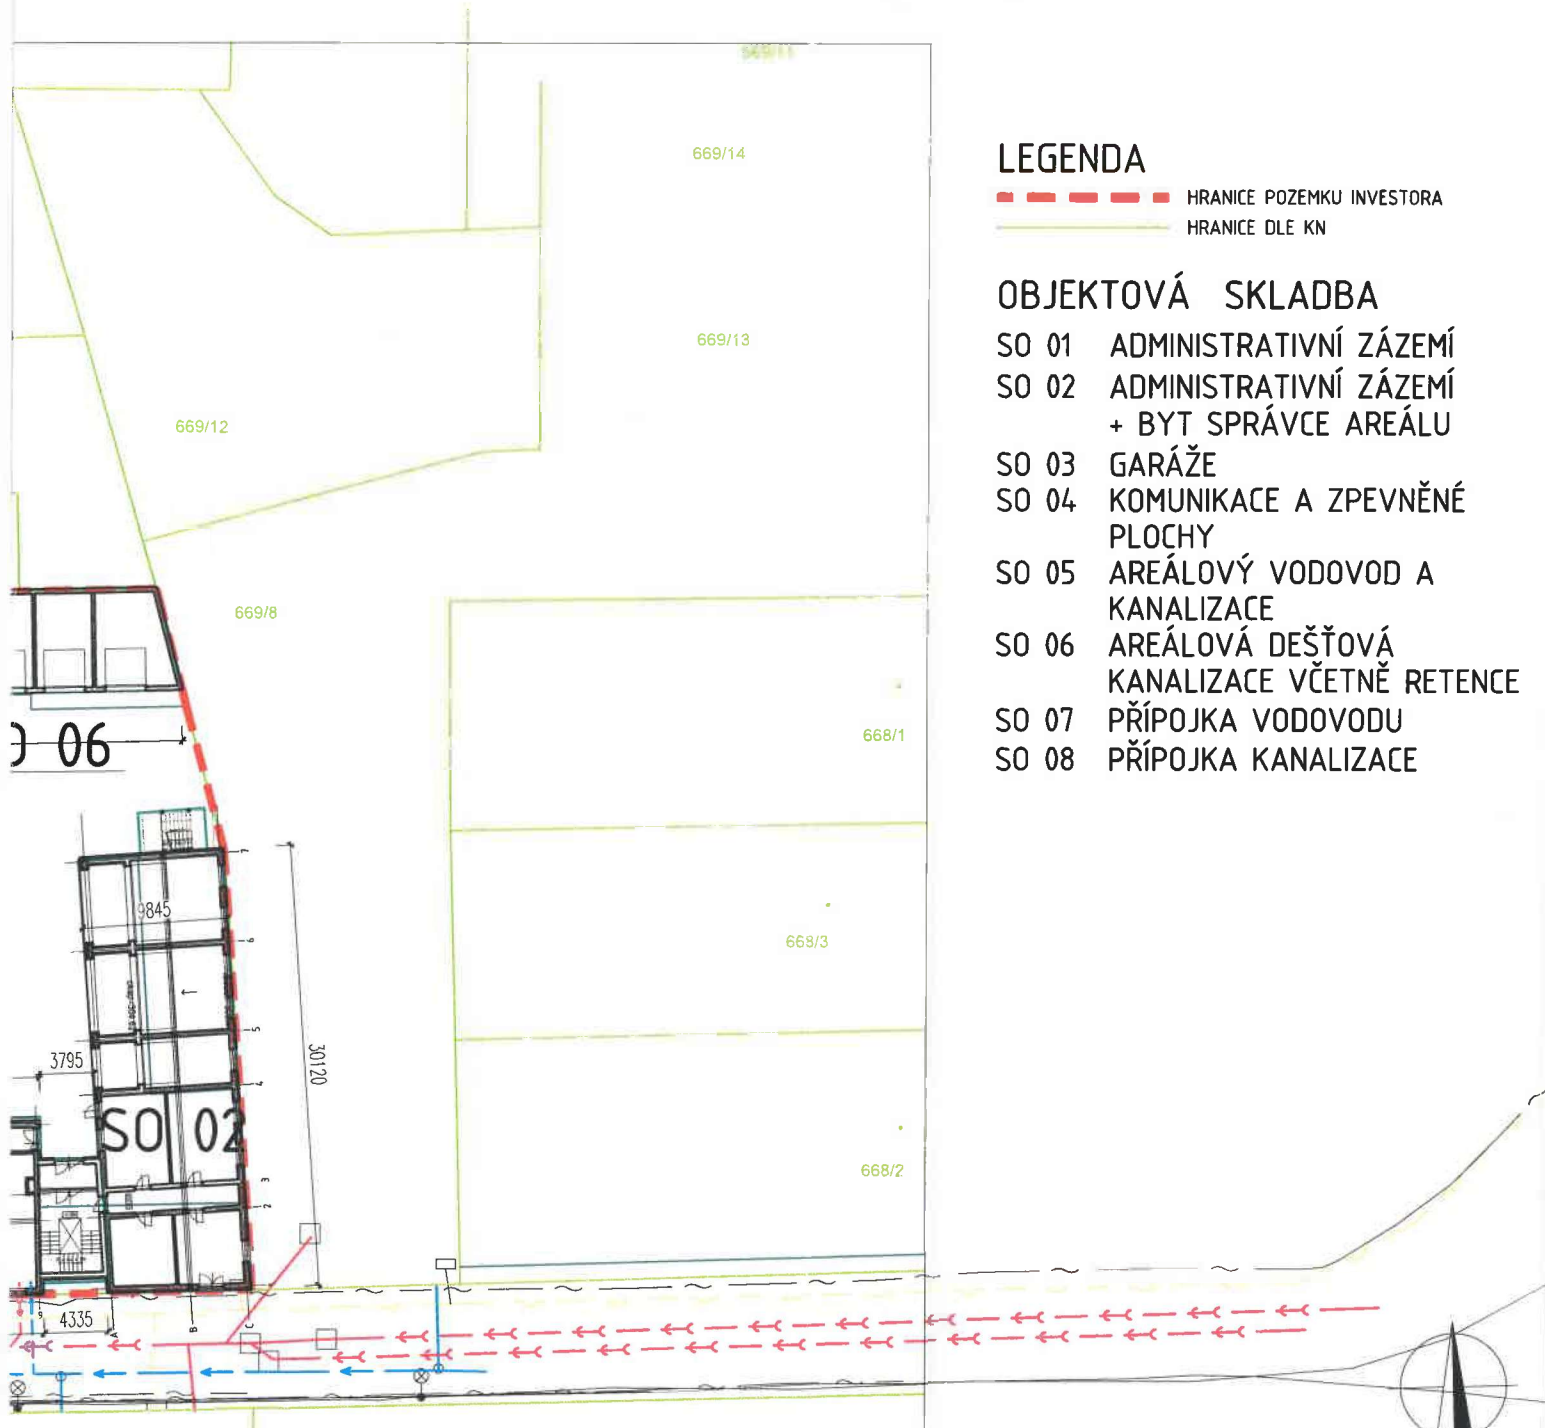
669/11

669/14

669/13

669/12

669/8

668/1

668/3

668/2

) 06

9845

3795

SO 02

30120

4335

LEGENDA
HRANICE POZEMKU INVESTORA
HRANICE DLE KN

OBJEKTOVÁ SKLADBA
SO 01 ADMINISTRATIVNÍ ZÁZEMÍ
SO 02 ADMINISTRATIVNÍ ZÁZEMÍ + BYT SPRÁVCE AREÁLU
SO 03 GARÁŽE
SO 04 KOMUNIKACE A ZPEVNĚNÉ PLOCHY
SO 05 AREÁLOVÝ VODOVOD A KANALIZACE
SO 06 AREÁLOVÁ DEŠŤOVÁ KANALIZACE VČETNĚ RETENCE
SO 07 PŘÍPOJKA VODOVODU
SO 08 PŘÍPOJKA KANALIZACE